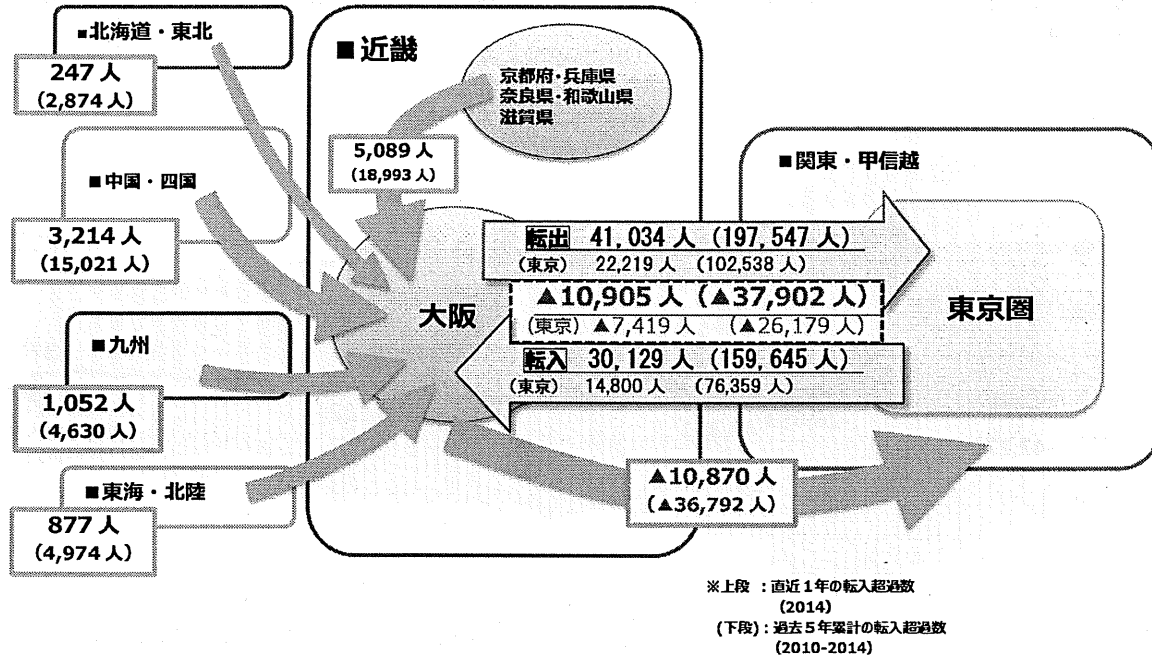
■北海道・東北
247人
(2,874人)

■中国・四国
3,214人
(15,021人)

■九州
1,052人
(4,630人)

■東海・北陸
877人
(4,974人)

■近畿
京都府・兵庫県
奈良県・和歌山県
滋賀県

5,089人
(18,993人)

大阪

■関東・甲信越
東京圏

転出 41,034人 (197,547人)
(東京) 22,219人 (102,538人)

▲10,905人 (▲37,902人)
(東京) ▲7,419人 (▲26,179人)

転入 30,129人 (159,645人)
(東京) 14,800人 (76,359人)

▲10,870人
(▲36,792人)

※上段 : 直近1年の転入超過数
(2014)
(下段) : 過去5年累計の転入超過数
(2010-2014)